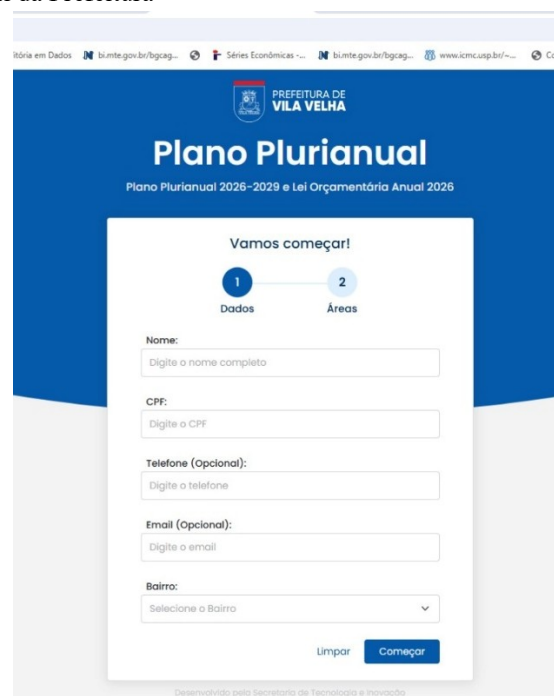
itória em Dados bi.mte.gov.br/bgcag... Séries Econômicas -... bi.mte.gov.br/bgcag... www.icmc.usp.br/~... Co

PREFEITURA DE
VILA VELHA

Plano Plurianual

Plano Plurianual 2026-2029 e Lei Orçamentária Anual 2026

Vamos começar!

1
Dados

2
Áreas

Nome:
Digite o nome completo

CPF:
Digite o CPF

Telefone (Opcional):
Digite o telefone

Email (Opcional):
Digite o email

Bairro:
Selecione o Bairro

Limpar
Começar

Desenvolvido pela Secretaria de Tecnologia e Inovação